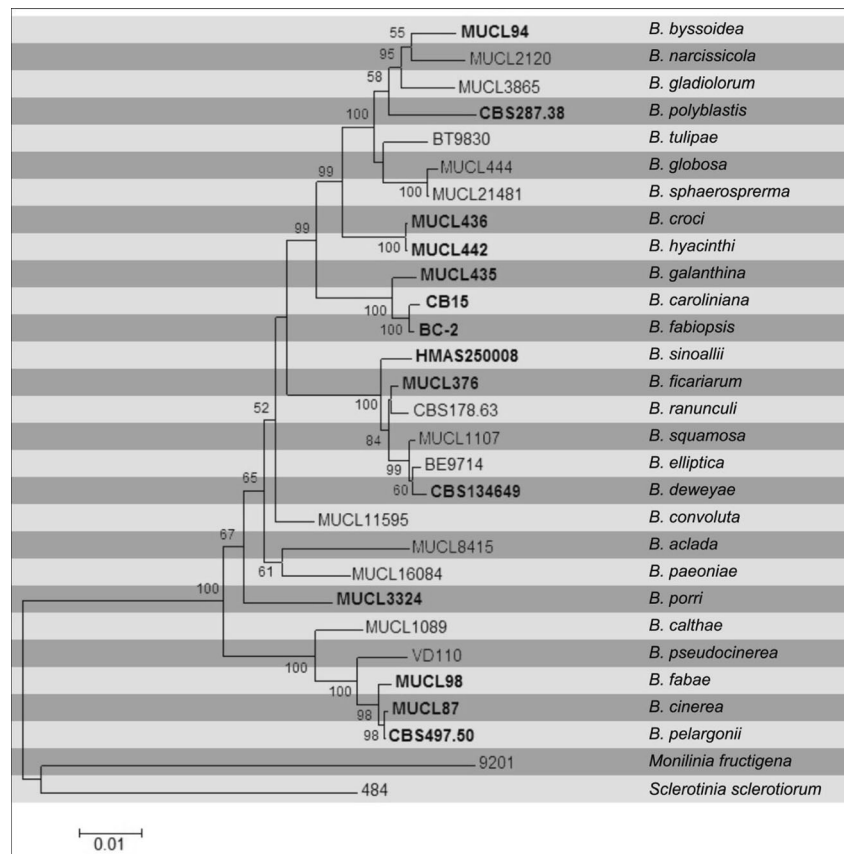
55 MUCL94 B. byssoidea
95 MUCL2120 B. narcissicola
58 MUCL3865 B. gladiolorum
CBS287.38 B. polyblastis
100 BT9830 B. tulipae
MUCL444 B. globosa
99 100 MUCL21481 B. sphaerosprerma
MUCL436 B. croci
99 100 MUCL442 B. hyacinthi
MUCL435 B. galanthina
100 CB15 B. caroliniana
100 BC-2 B. fabiopsis
HMAS250008 B. sinoallii
MUCL376 B. ficariarum
100 CBS178.63 B. ranunculi
84 MUCL1107 B. squamosa
99 BE9714 B. elliptica
60 CBS134649 B. deweyae
52
65 MUCL11595 B. convoluta
MUCL8415 B. aclada
67 61 MUCL16084 B. paeoniae
100 MUCL3324 B. porri
MUCL1089 B. calthae
100 VD110 B. pseudocinerea
100 MUCL98 B. fabae
98 MUCL87 B. cinerea
98 CBS497.50 B. pelargonii
9201 Monilinia fructigena
484 Sclerotinia sclerotiorum

0.01